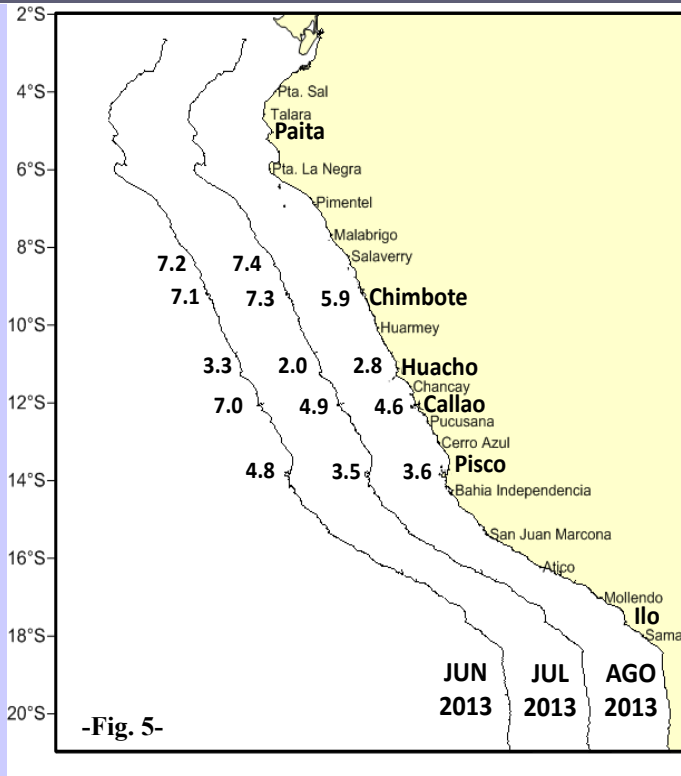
2°S
4°S
6°S
8°S
10°S
12°S
14°S
16°S
18°S
20°S

Pta. Sal
Talara
Paita
Pta. La Negra
Pimentel
Malabrigo
Salaverry
Chimbote
Huarmey
Huacho
Chancay
Callao
Pucusana
Cerro Azul
Pisco
Bahia Independencia
San Juan Marcona
Atico
Mollendo
Ilo
Sama

7.2
7.4
7.1
7.3
5.9
3.3
2.0
2.8
7.0
4.9
4.6
4.8
3.5
3.6

JUN 2013
JUL 2013
AGO 2013

-Fig. 5-